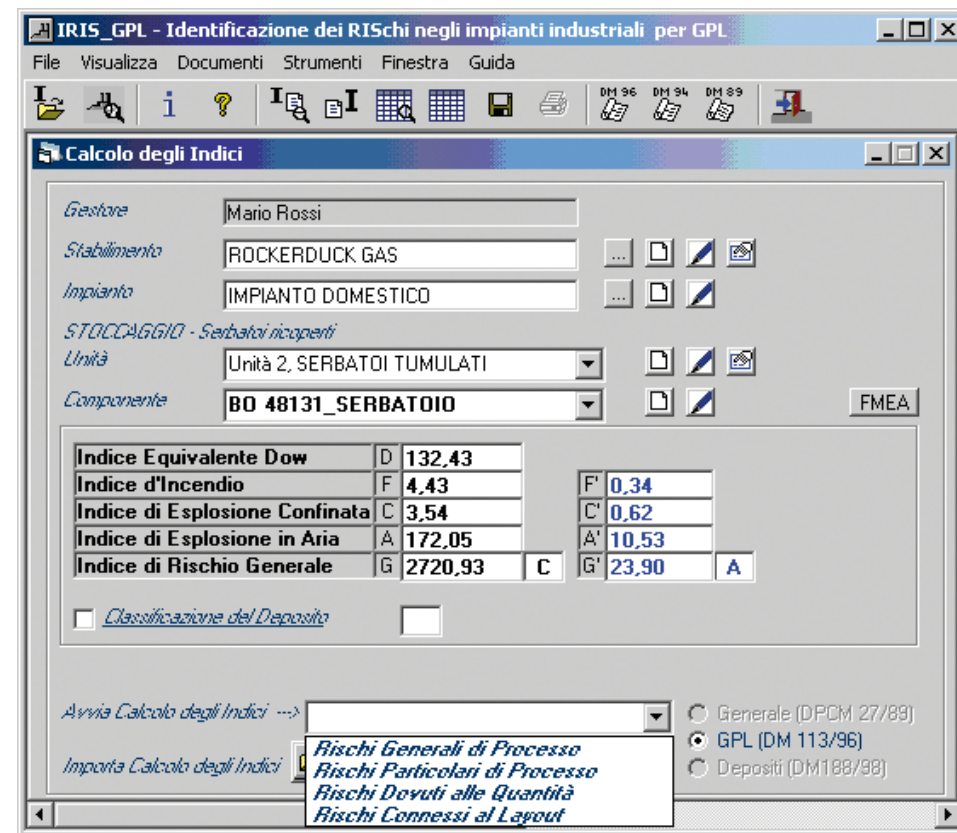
IRIS_GPL - Identificazione dei RISchi negli impianti industriali per GPL

File Visualizza Documenti Strumenti Finestra Guida

i ?

DM 96 DM 94 DM 89

Calcolo degli Indici

Gestore Mario Rossi

Stabilimento ROCKERDUCK GAS ...

Impianto IMPIANTO DOMESTICO ...

STOCCAGGIO - Serbatoi ricoperti

Unità Unità 2, SERBATOI TUMULATI

Componente BO 48131_SERBATOIO

FMEA

| | | | | | |
|---|---|---|---|---|---|
| Indice Equivalente Dow | D | 132,43 | | | |
| Indice d'Incendio | F | 4,43 | | F' | 0,34 |
| Indice di Esplosione Confinata | C | 3,54 | | C' | 0,62 |
| Indice di Esplosione in Aria | A | 172,05 | | A' | 10,53 |
| Indice di Rischio Generale | G | 2720,93 | C | G' | 23,90 | A |

Classificazione del Deposito

Avvia Calcolo degli Indici --->

Importa Calcolo degli Indici

Rischi Generali di Processo
Rischi Particolari di Processo
Rischi Dovuti alle Quantità
Rischi Connessi al Layout

Generale (DPCM 27/89)
GPL (DM 113/96)
Depositi (DM188/98)